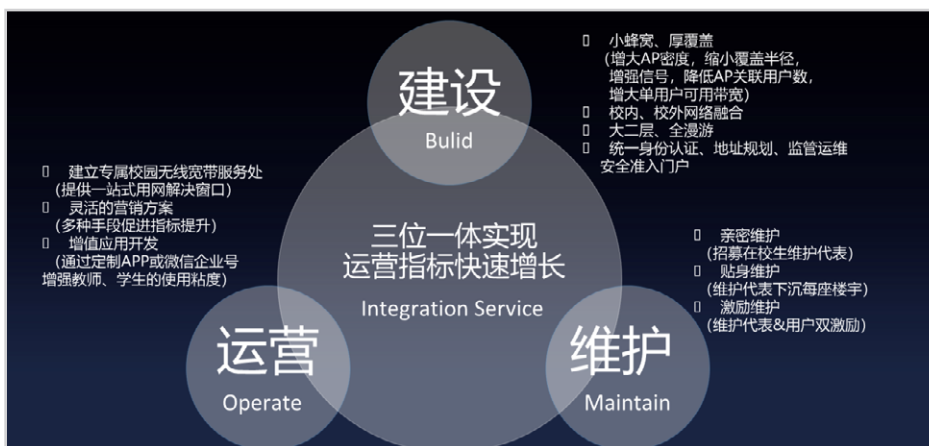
建设
Bulid

 小蜂窝、厚覆盖
(增大AP密度，缩小覆盖半径，增强信号，降低AP关联用户数，增大单用户可用带宽)
 校内、校外网络融合
 大二层、全漫游
 统一身份认证、地址规划、监管运维安全准入门户

 建立专属校园无线宽带服务处
(提供一站式用网解决窗口)
 灵活的营销方案
(多种手段促进指标提升)
 增值应用开发
(通过定制APP或微信企业号增强教师、学生的使用粘度)

三位一体实现
运营指标快速增长
Integration Service

 亲密维护
(招募在校生维护代表)
 贴身维护
(维护代表下沉每座楼宇)
 激励维护
(维护代表&用户双激励)

运营
Operate

维护
Maintain